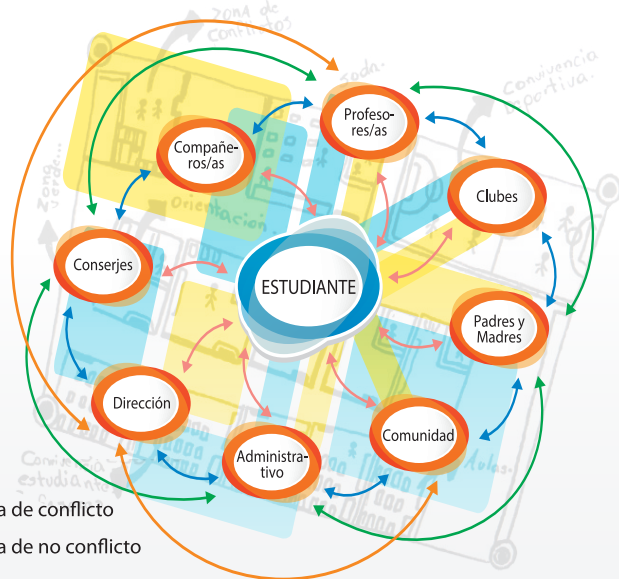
ESTUDIANTE

Profesores/as

Compañeros/as

Clubes

Conserjes

Padres y Madres

Dirección

Comunidad

Administrativo

zona de conflictos

Convivencia deportiva.

zona...

Orientación

Convivencia estudiante...

Aulas.

a de conflicto

a de no conflicto